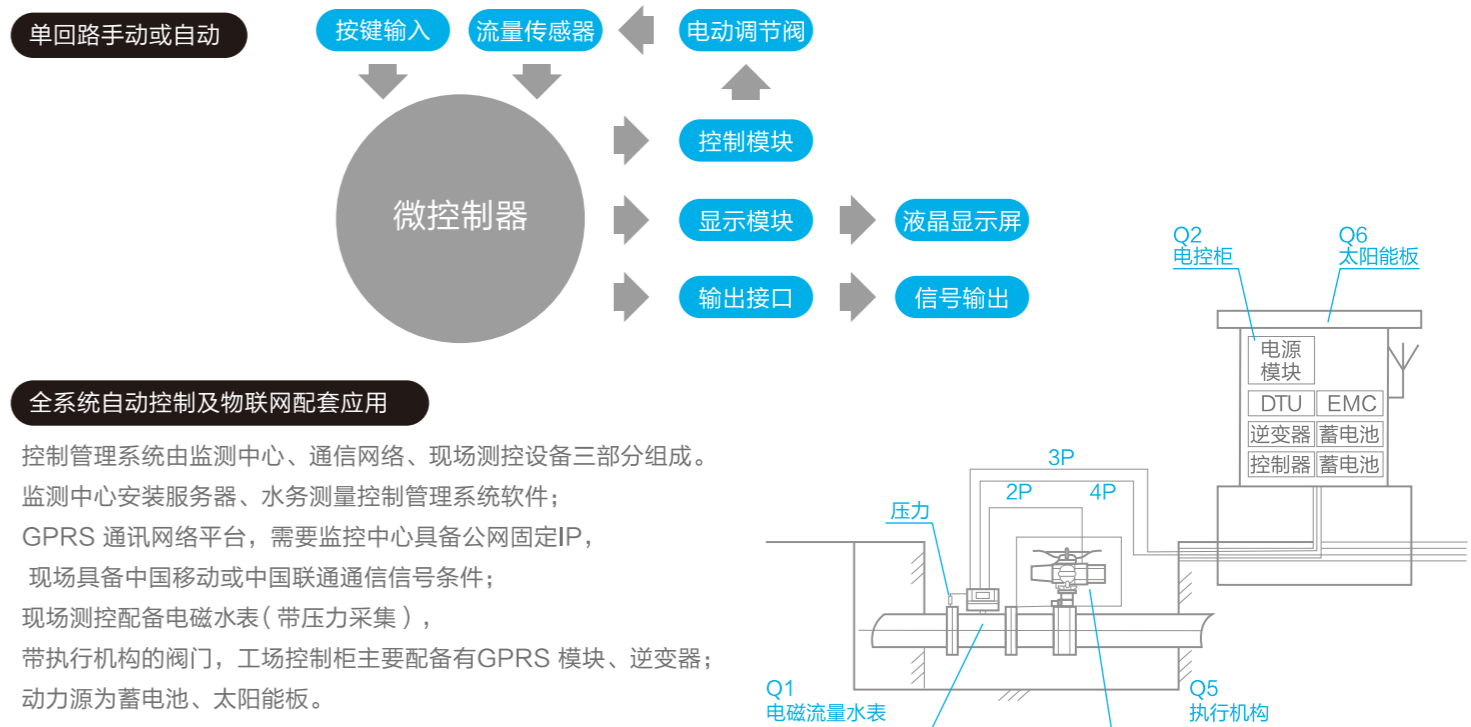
单回路手动或自动

按键输入
流量传感器
电动调节阀

微控制器

控制模块
显示模块
液晶显示屏
输出接口
信号输出

全系统自动控制及物联网配套应用

控制管理系统由监测中心、通信网络、现场测控设备三部分组成。
监测中心安装服务器、水务测量控制管理系统软件；
GPRS 通讯网络平台，需要监控中心具备公网固定IP，
现场具备中国移动或中国联通通信信号条件；
现场测控配备电磁水表（带压力采集），
带执行机构的阀门，工场控制柜主要配备有GPRS 模块、逆变器；
动力源为蓄电池、太阳能板。

Q2
电控柜
Q6
太阳能板
电源
模块
DTU
EMC
逆变器
蓄电池
控制器
蓄电池
3P
2P
4P
压力
Q1
电磁流量水表
Q5
执行机构